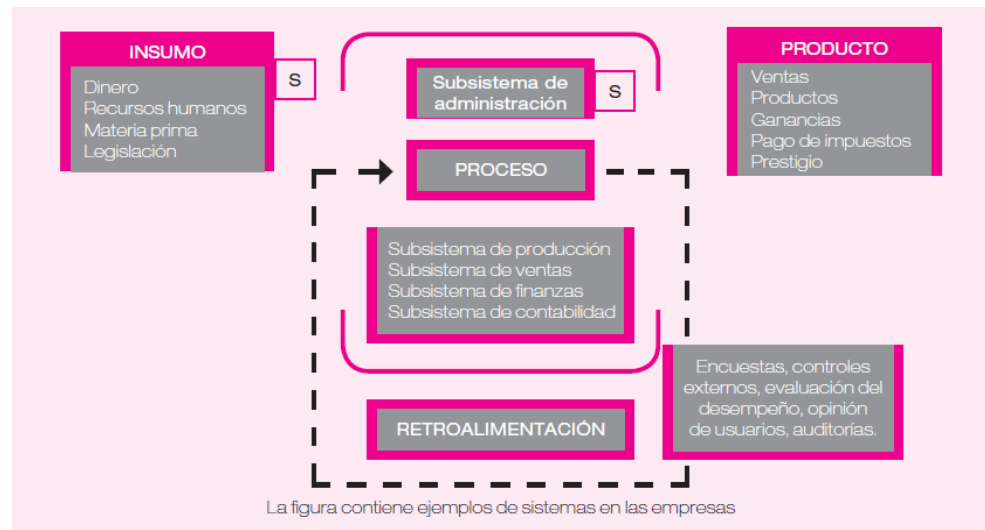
INSUMO

Dinero
Recursos humanos
Materia prima
Legislación

S

Subsistema de administración

S

PRODUCTO

Ventas
Productos
Ganancias
Pago de impuestos
Prestigio

PROCESO

Subsistema de producción
Subsistema de ventas
Subsistema de finanzas
Subsistema de contabilidad

Encuestas, controles externos, evaluación del desempeño, opinión de usuarios, auditorías.

RETROALIMENTACIÓN

La figura contiene ejemplos de sistemas en las empresas